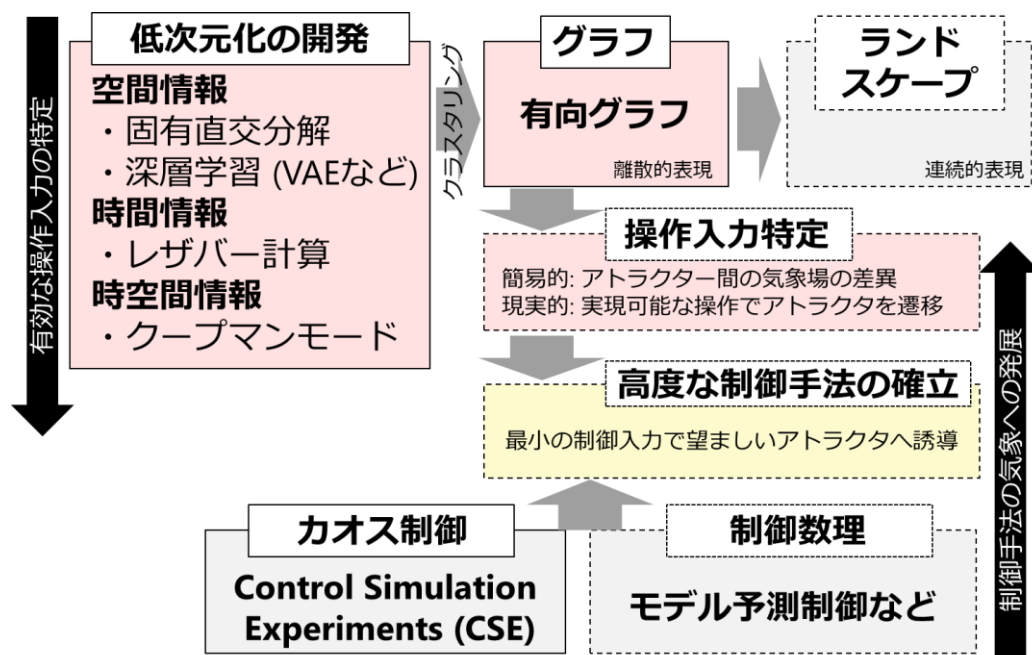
有効な操作入力の特定

低次元化の開発

空間情報
・固有直交分解
・深層学習 (VAEなど)
時間情報
・レザバー計算
時空間情報
・クープマンモード

クラスタリング

グラフ
有向グラフ
離散的表現

ランドスケープ
連続的表現

操作入力特定
簡易的: アトラクター間の気象場の差異
現実的: 実現可能な操作でアトラクタを遷移

高度な制御手法の確立
最小の制御入力で望ましいアトラクタへ誘導

制御手法の気象への発展

カオス制御
Control Simulation Experiments (CSE)

制御数理
モデル予測制御など